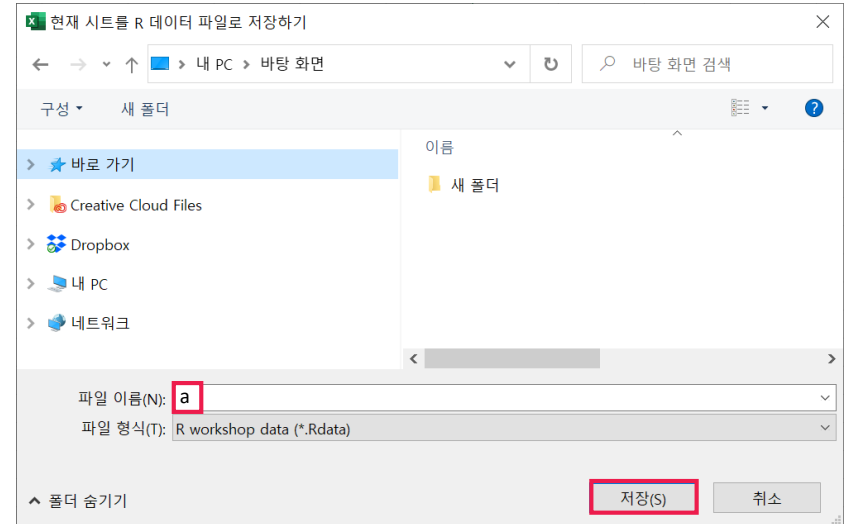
현재 시트를 R 데이터 파일로 저장하기

내 PC > 바탕 화면

바탕 화면 검색

구성 ▾ 새 폴더

바로 가기
Creative Cloud Files
Dropbox
내 PC
네트워크

이름
새 폴더

파일 이름(N): a
파일 형식(T): R workshop data (*.Rdata)

폴더 숨기기

저장(S) 취소